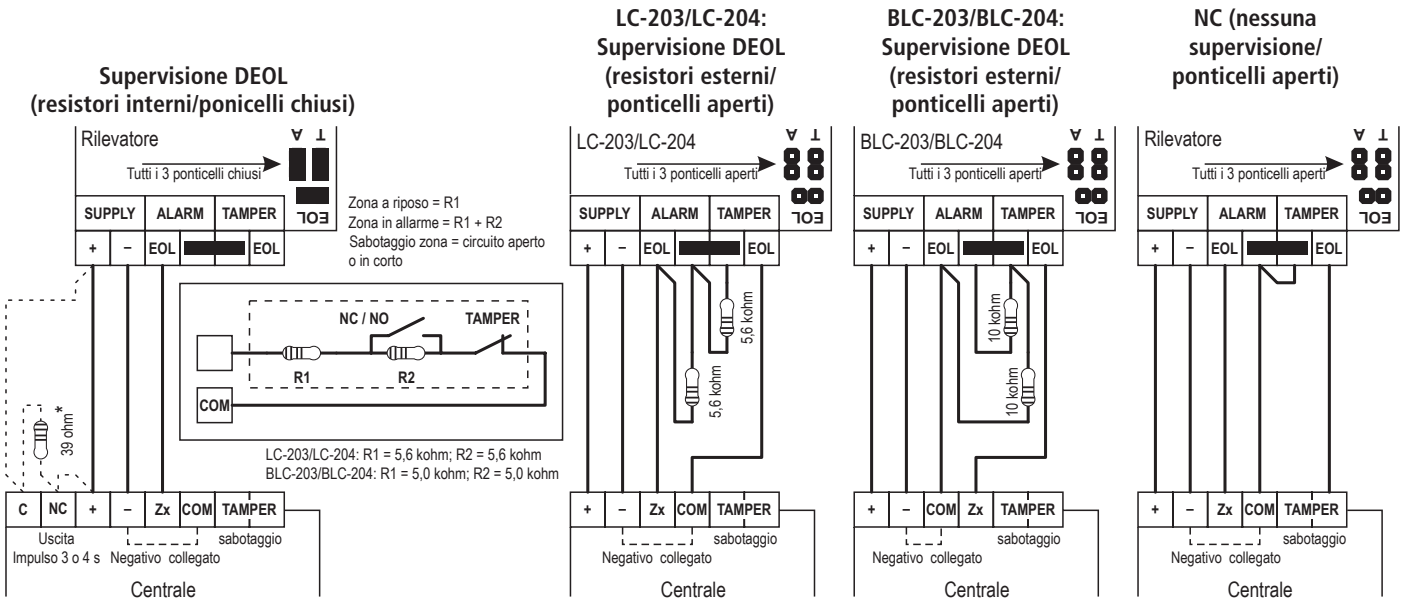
Supervisione DEOL (resistori interni/ponicelli chiusi)

Rilevatore

Tutti i 3 ponticelli chiusi

A T

EOL

| SUPPLY | | ALARM | | TAMPER |
|---|---|---|---|---|
| + | – | EOL | | EOL |

Zona a riposo = R1
Zona in allarme = R1 + R2
Sabotaggio zona = circuito aperto o in corto

NC / NO

TAMPER

R1

R2

COM

LC-203/LC-204: R1 = 5,6 kohm; R2 = 5,6 kohm
BLC-203/BLC-204: R1 = 5,0 kohm; R2 = 5,0 kohm

39 ohm*

| C | NC | + | – | Zx | COM | TAMPER |
|---|---|---|---|---|---|---|

Uscita
Impulso 3 o 4 s

Negativo collegato

sabotaggio

Centrale

LC-203/LC-204: Supervisione DEOL (resistori esterni/ ponticelli aperti)

LC-203/LC-204

Tutti i 3 ponticelli aperti

A T

EOL

| SUPPLY | | ALARM | | TAMPER |
|---|---|---|---|---|
| + | – | EOL | | EOL |

5,6 kohm

5,6 kohm

| + | – | Zx | COM | TAMPER |
|---|---|---|---|---|

Negativo collegato

sabotaggio

Centrale

BLC-203/BLC-204: Supervisione DEOL (resistori esterni/ ponticelli aperti)

BLC-203/BLC-204

Tutti i 3 ponticelli aperti

A T

EOL

| SUPPLY | | ALARM | | TAMPER |
|---|---|---|---|---|
| + | – | EOL | | EOL |

10 kohm

10 kohm

| + | – | COM | Zx | TAMPER |
|---|---|---|---|---|

Negativo collegato

sabotaggio

Centrale

NC (nessuna supervisione/ ponticelli aperti)

Rilevatore

Tutti i 3 ponticelli aperti

A T

EOL

| SUPPLY | | ALARM | | TAMPER |
|---|---|---|---|---|
| + | – | EOL | | EOL |

| + | – | Zx | COM | TAMPER |
|---|---|---|---|---|

Negativo collegato

sabotaggio

Centrale